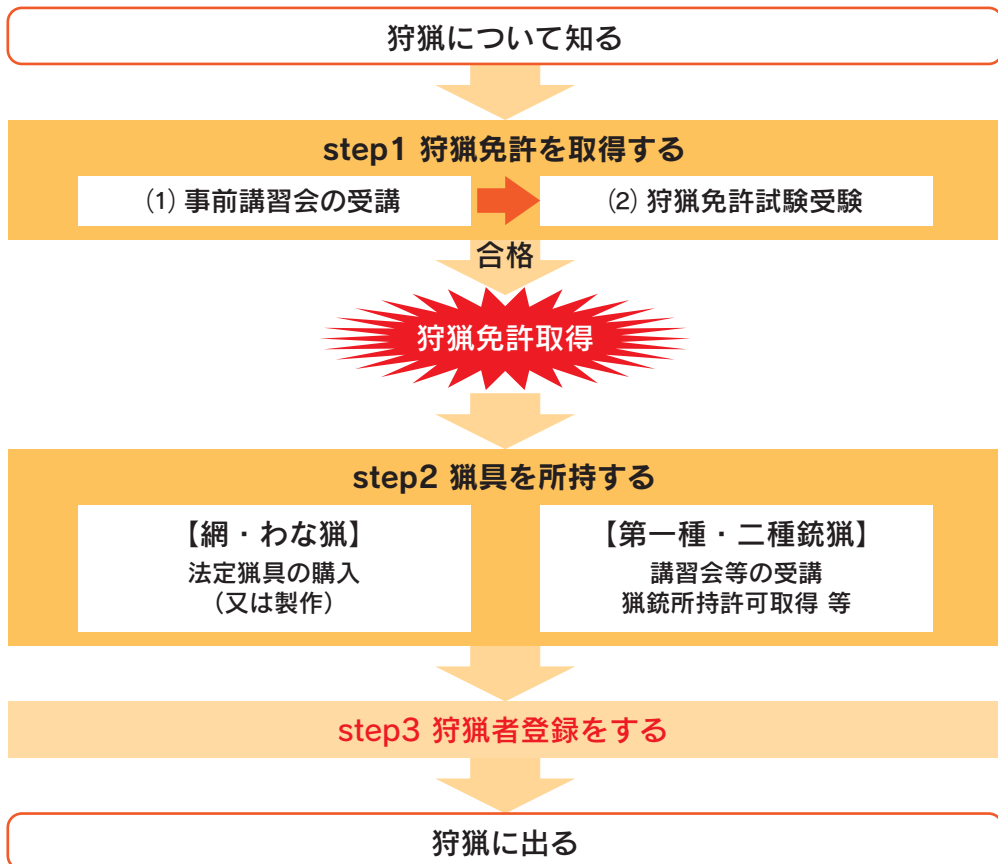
狩猟について知る

step1 狩猟免許を取得する

(1) 事前講習会の受講

(2) 狩猟免許試験受験

合格

狩猟免許取得

step2 猟具を所持する

【網・わな猟】
法定猟具の購入
（又は製作）

【第一種・二種銃猟】
講習会等の受講
猟銃所持許可取得 等

step3 狩猟者登録をする

狩猟に出る